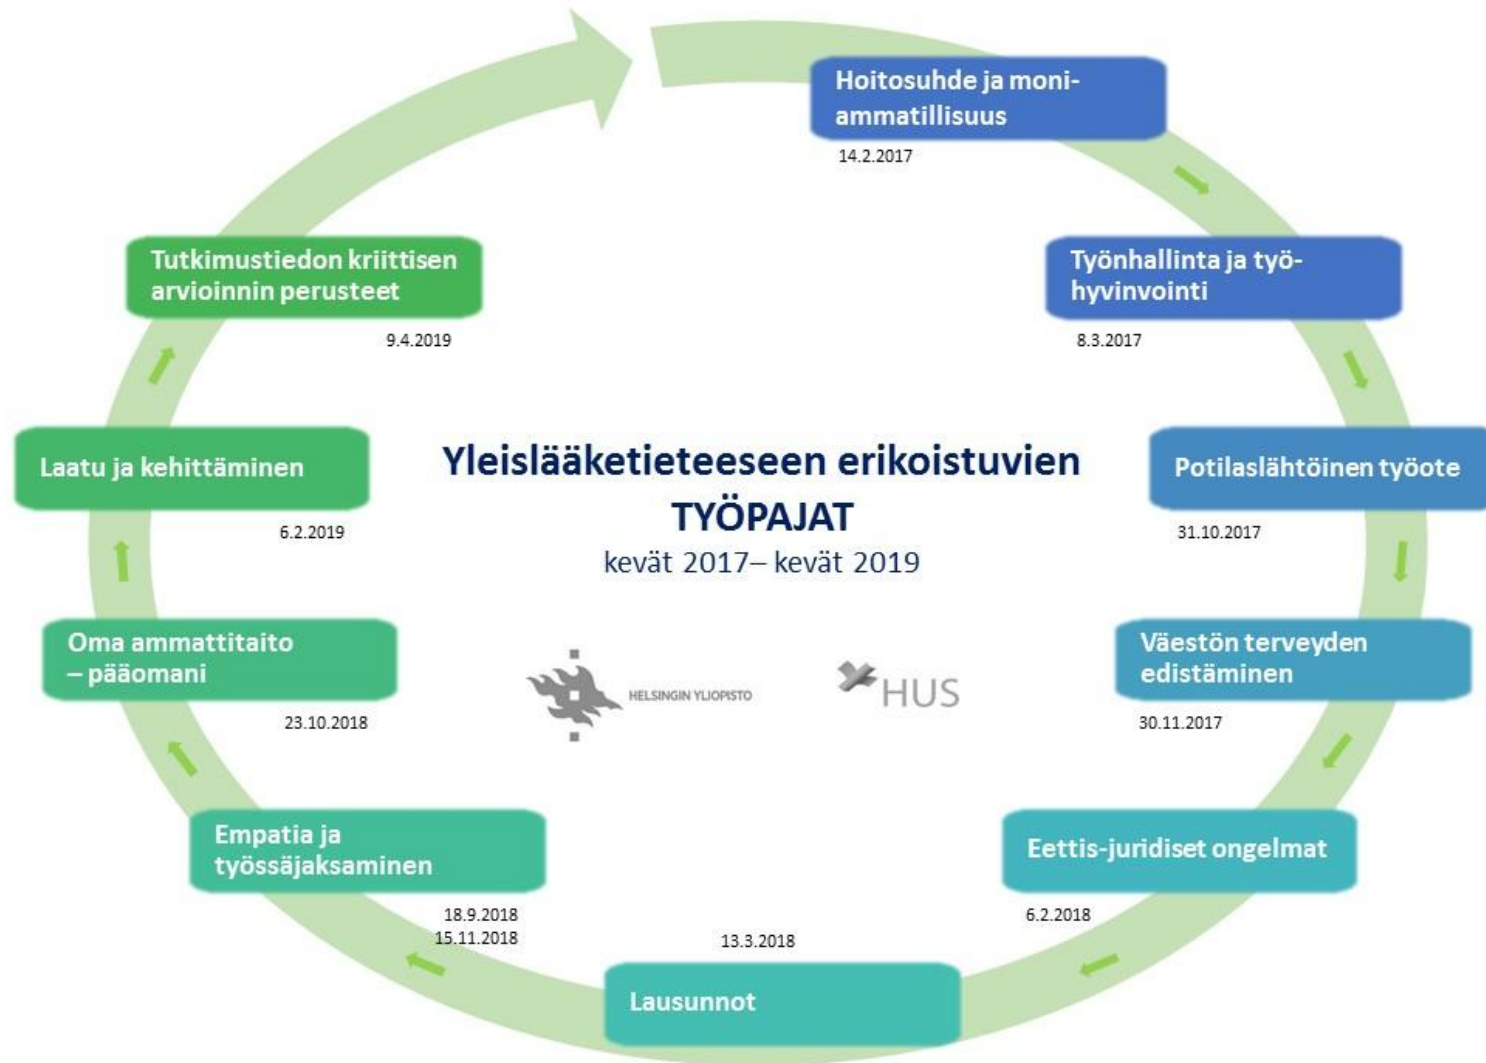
Hoitosuhde ja moniammatillisuus
14.2.2017

Työnhallinta ja työhyvinvointi
8.3.2017

Potilaslähtöinen työote
31.10.2017

Väestön terveyden edistäminen
30.11.2017

Eettis-juridiset ongelmat
6.2.2018

13.3.2018
Lausunnot

Empatia ja työssäjaksaminen
18.9.2018
15.11.2018

Oma ammattitaito – pääomani
23.10.2018

Laatu ja kehittäminen
6.2.2019

Tutkimustiedon kriittisen arvioinnin perusteet
9.4.2019

Yleislääketieteeseen erikoistuvien
TYÖPAJAT
kevät 2017– kevät 2019

HELSINGIN YLIOPISTO

HUS